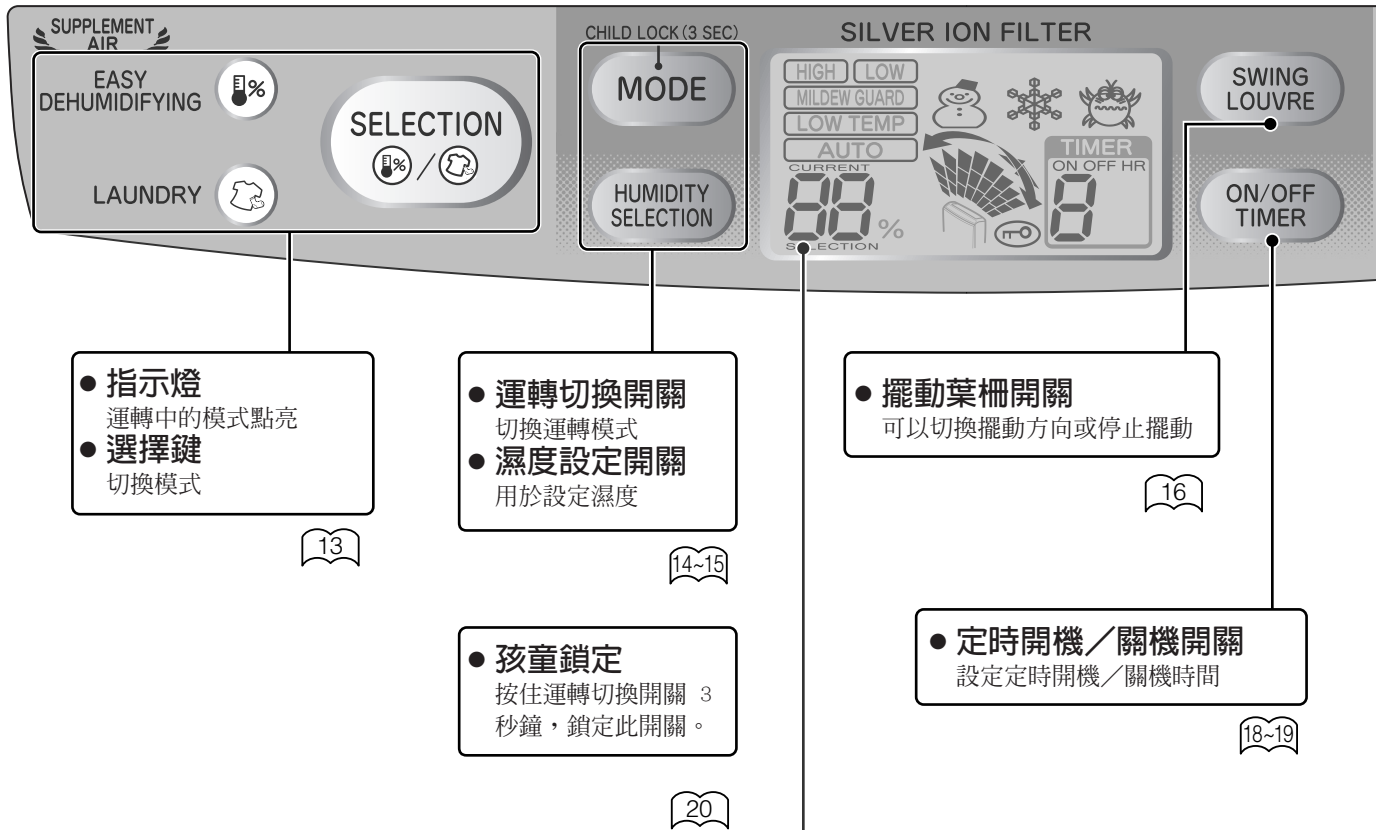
SUPPLEMENT AIR

EASY DEHUMIDIFYING

LAUNDRY

SELECTION

CHILD LOCK (3 SEC)

MODE

HUMIDITY SELECTION

SILVER ION FILTER

HIGH LOW
MILDEW GUARD
LOW TEMP
AUTO
CURRENT
%
SELECTION

TIMER
ON OFF HR

SWING LOUVRE

ON/OFF TIMER

● 指示燈
運轉中的模式點亮
● 選擇鍵
切換模式

13

● 運轉切換開關
切換運轉模式
● 濕度設定開關
用於設定濕度

14~15

● 孩童鎖定
按住運轉切換開關 3 秒鐘，鎖定此開關。

20

● 擺動葉柵開關
可以切換擺動方向或停止擺動

16

● 定時開機／關機開關
設定定時開機／關機時間

18~19